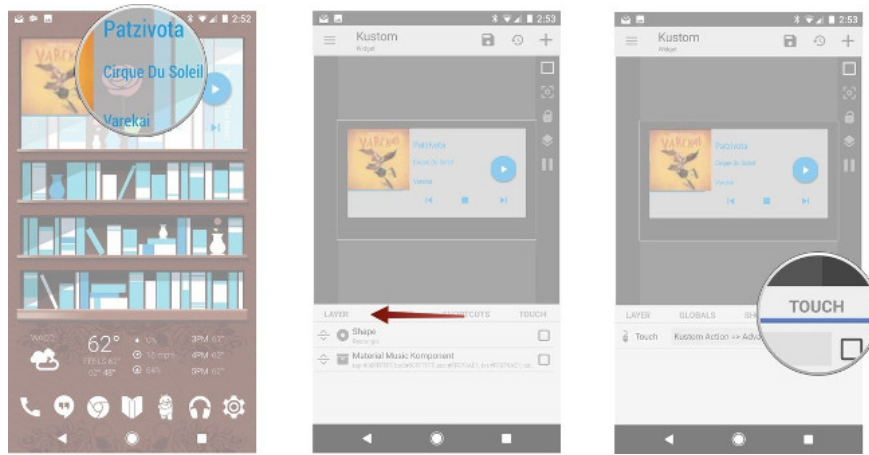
2:52

Patzivota

Cirque Du Soleil

Varekai

62°

3PM 63°

4PM 62°

5PM 62°

2:53

Kustom

Widget

Patzivota

Cirque Du Soleil

Varekai

LAYER

SHORTCUTS

TOUCH

Shape

Rectangle

Material Music Komponent

2:53

Kustom

Widget

VAREKAI

Patzivota

Cirque Du Soleil

Varekai

LAYER

GLOBALS

SH

TOUCH

Touch

Kustom Action => Adva